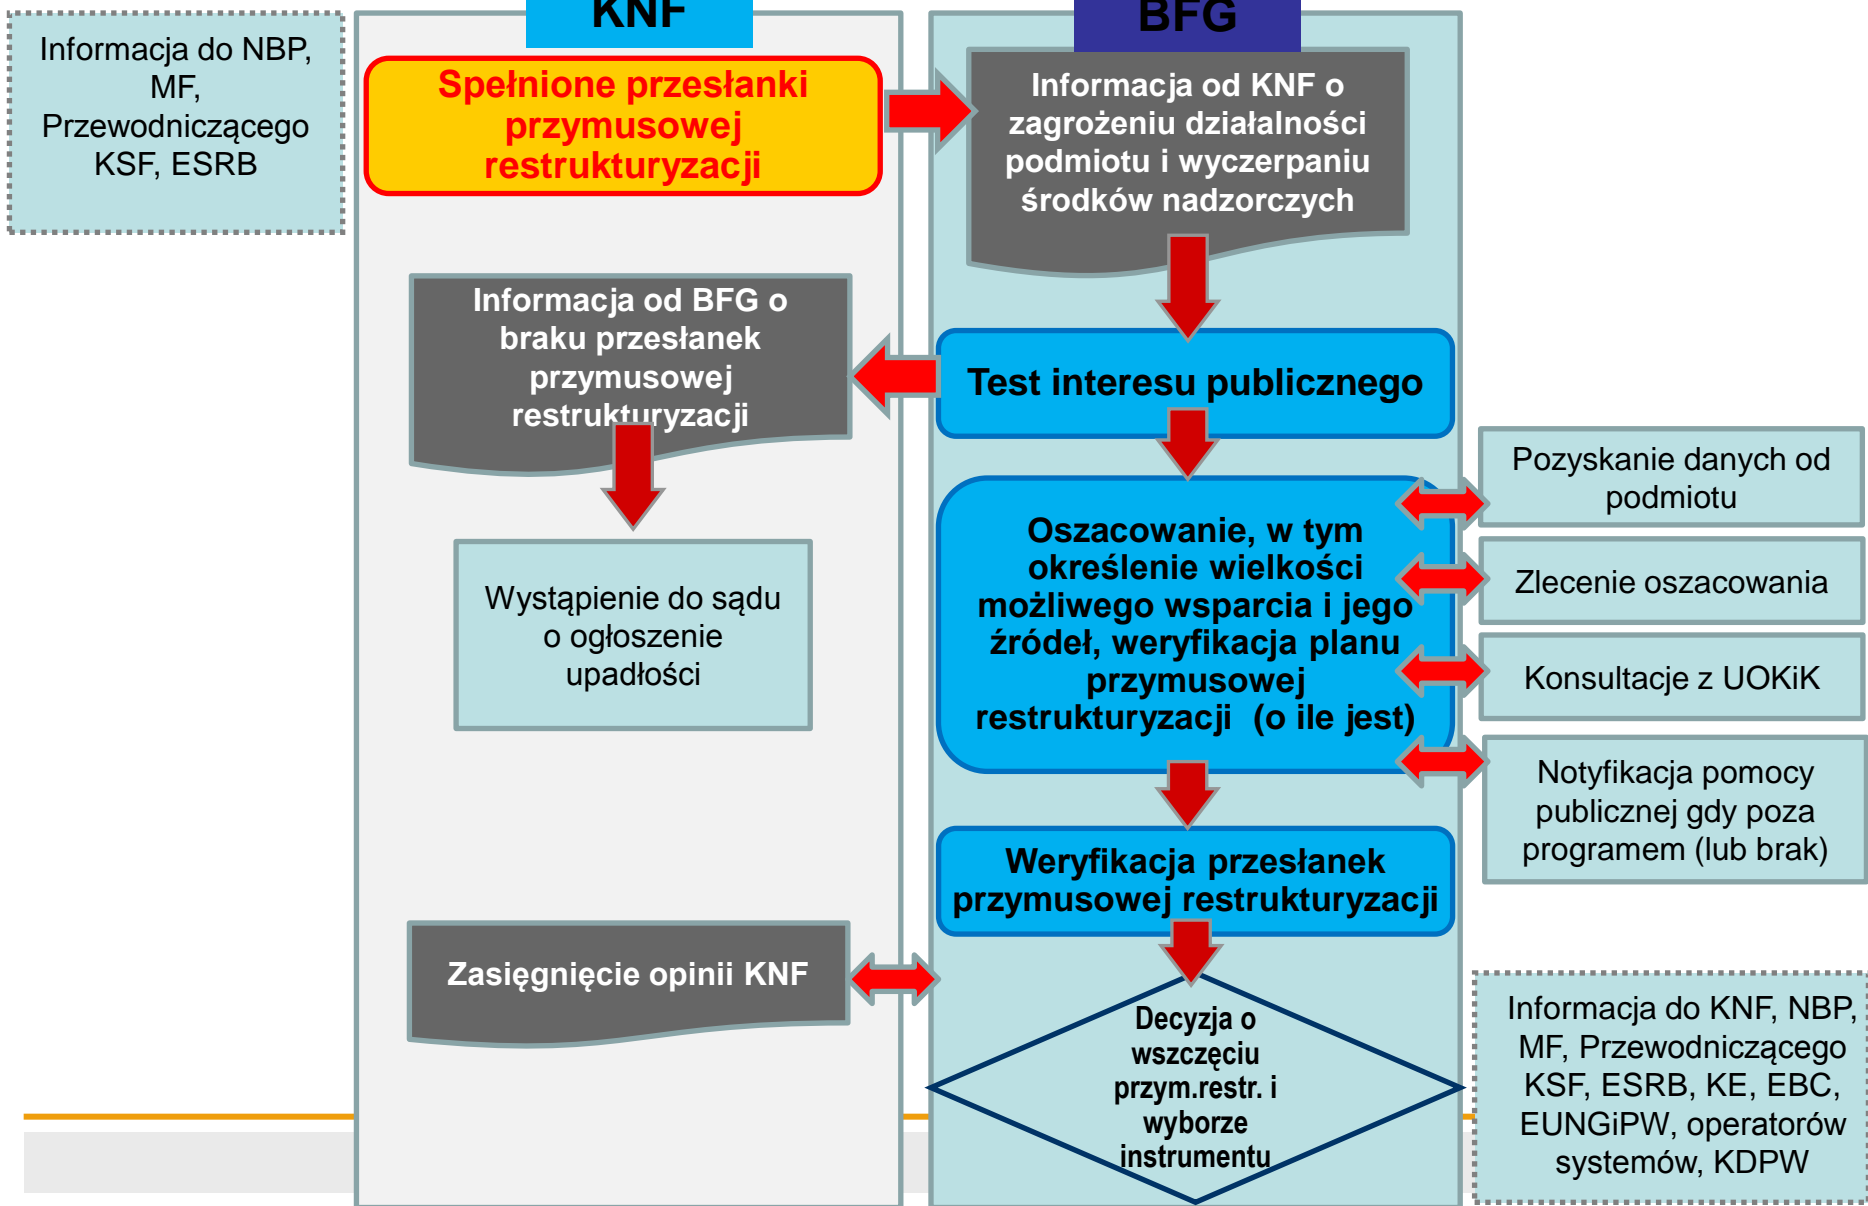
Informacja do NBP, MF, Przewodniczącego KSF, ESRB

KNF

Spełnione przesłanki przymusowej restrukturyzacji

Informacja od BFG o braku przesłanek przymusowej restrukturyzacji

Wystąpienie do sądu o ogłoszenie upadłości

Zasięgnięcie opinii KNF

BFG

Informacja od KNF o zagrożeniu działalności podmiotu i wyczerpaniu środków nadzorczych

Test interesu publicznego

Oszacowanie, w tym określenie wielkości możliwego wsparcia i jego źródeł, weryfikacja planu przymusowej restrukturyzacji (o ile jest)

Weryfikacja przesłanek przymusowej restrukturyzacji

Decyzja o wszczęciu przym.restr. i wyborze instrumentu

Pozyskanie danych od podmiotu

Zlecenie oszacowania

Konsultacje z UOKiK

Notyfikacja pomocy publicznej gdy poza programem (lub brak)

Informacja do KNF, NBP, MF, Przewodniczącego KSF, ESRB, KE, EBC, EUNGiPW, operatorów systemów, KDPW